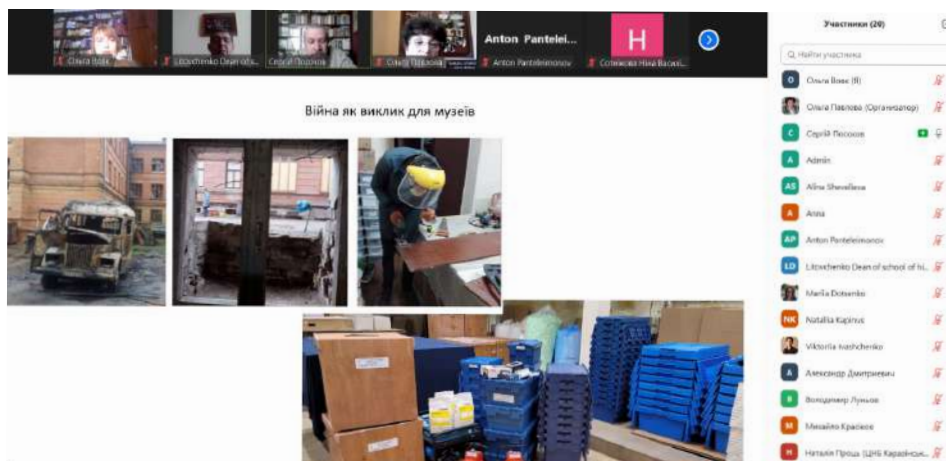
Ольга Вовк
Litvinchenko Dean of sch...
Сергій Посохов
Ольга Павлова
Anton Pantelei...
Anton Panteleimonov
H
Сопільова Ніна Василі...

Війна як виклик для музеїв

Учасники (20)

Q Найти участника

O Ольга Вовк (Я)
Ольга Павлова (Организатор)
C Сергій Посохов
A Admin
AS Alina Shevelieva
A Anna
AP Anton Panteleimonov
LD Litvinchenko Dean of school of hi...
Mariia Dotsenko
NK Nataliia Kapirus
Viktoriia Ivashchenko
A Александр Дмитриевич
B Володимир Лунько
M Михайло Красиков
H Наталія Проць (ЦНБ Карабінськ...